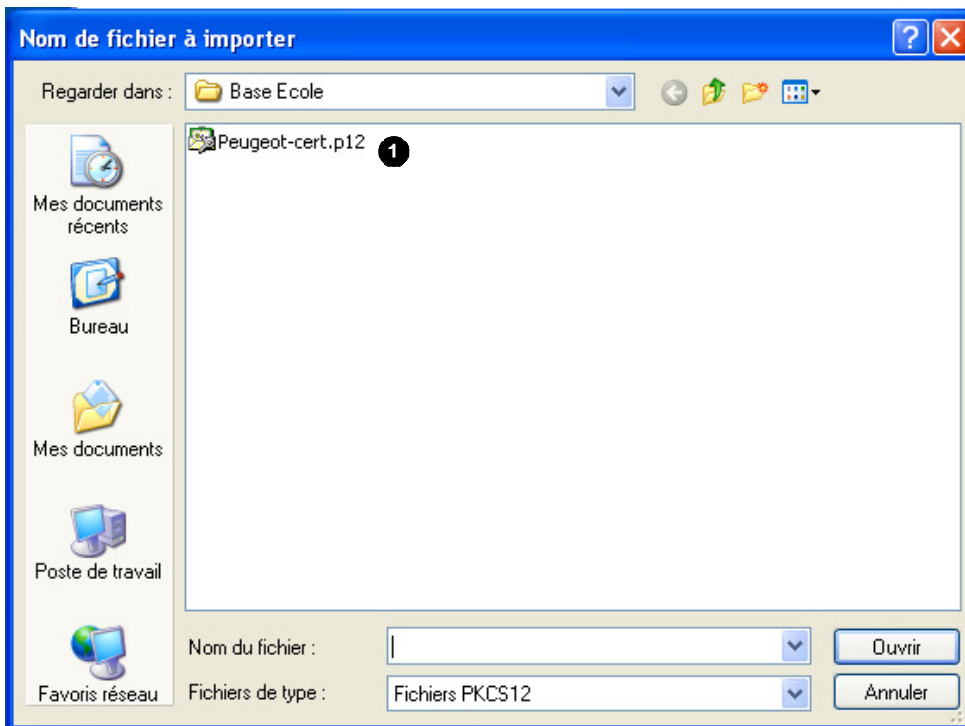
Nom de fichier à importer

Regarder dans : Base Ecole

Mes documents récents

Bureau

Mes documents

Poste de travail

Favoris réseau

Peugeot-cert.p12 1

Nom du fichier :

Fichiers de type : Fichiers PKCS12

Ouvrir

Annuler